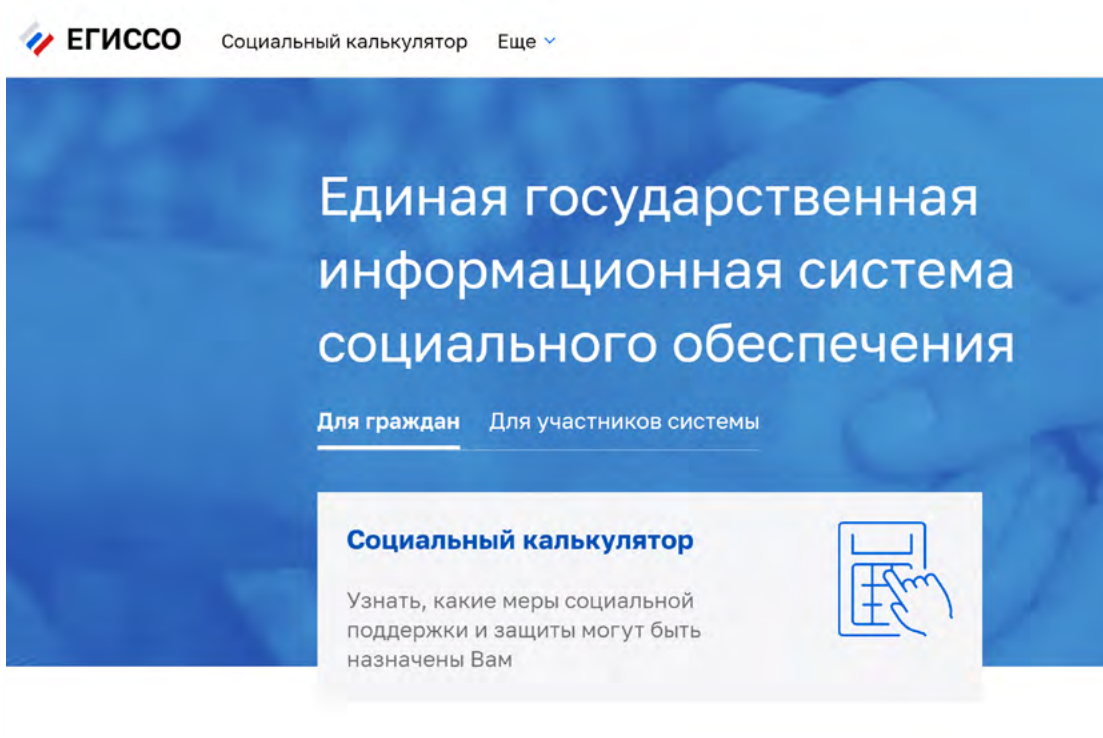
ЕГИССО Социальный калькулятор Еще

Единая государственная информационная система социального обеспечения

Для граждан Для участников системы

Социальный калькулятор

Узнать, какие меры социальной поддержки и защиты могут быть назначены Вам